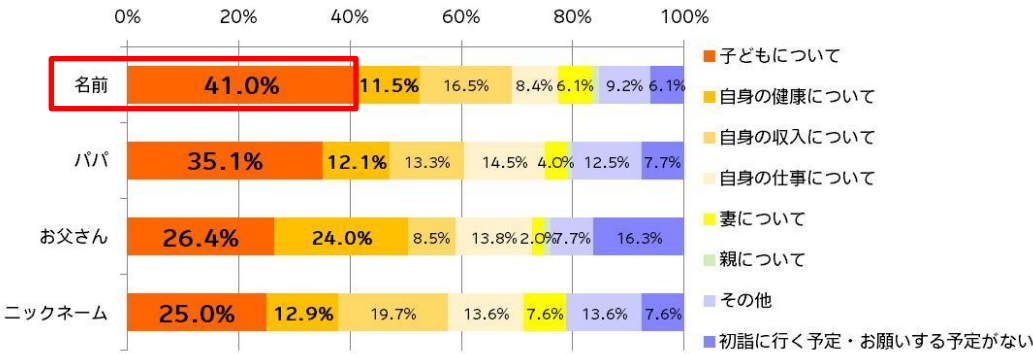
0% 20% 40% 60% 80% 100%

| | 子どもについて | 自身の健康について | 自身の収入について | 自身の仕事について | 妻について | 親について | その他 | 初詣に行く予定・お願いする予定がない |
|---|---|---|---|---|---|---|---|---|
| 名前 | 41.0% | 11.5% | 16.5% | 8.4% | 6.1% | | 9.2% | 6.1% |
| パパ | 35.1% | 12.1% | 13.3% | 14.5% | 4.0% | | 12.5% | 7.7% |
| お父さん | 26.4% | 24.0% | 8.5% | 13.8% | 2.0% | | 7.7% | 16.3% |
| ニックネーム | 25.0% | 12.9% | 19.7% | 13.6% | 7.6% | | 13.6% | 7.6% |

子どもについて
自身の健康について
自身の収入について
自身の仕事について
妻について
親について
その他
初詣に行く予定・お願いする予定がない